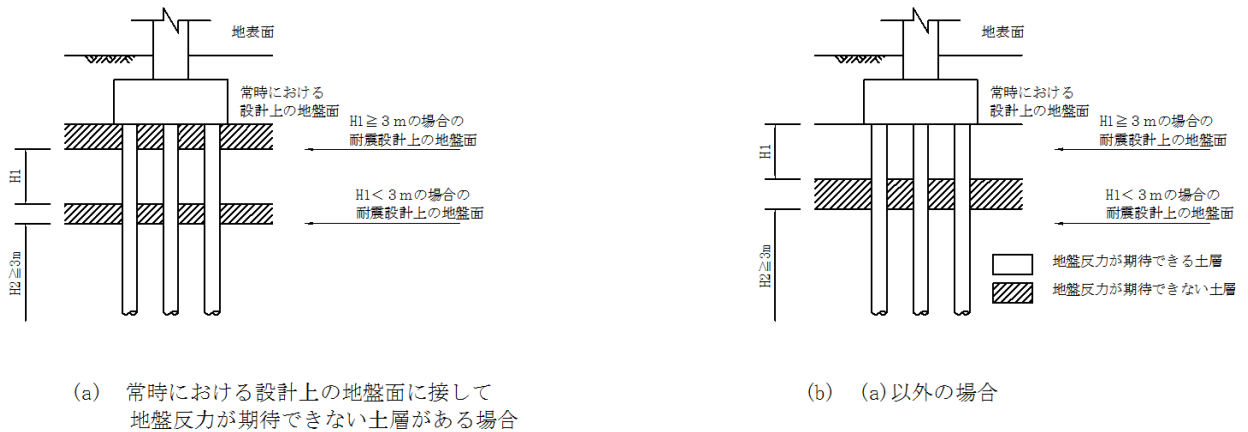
地表面

常時における
設計上の地盤面

H1≧３ｍの場合の
耐震設計上の地盤面

H1

H1＜３ｍの場合の
耐震設計上の地盤面

H2≧3m

(a)　常時における設計上の地盤面に接して
地盤反力が期待できない土層がある場合

地表面

常時における
設計上の地盤面

H1≧３ｍの場合の
耐震設計上の地盤面

H1

H1＜３ｍの場合の
耐震設計上の地盤面

H2≧3m

地盤反力が期待できる土層

地盤反力が期待できない土層

(b)　(a)以外の場合